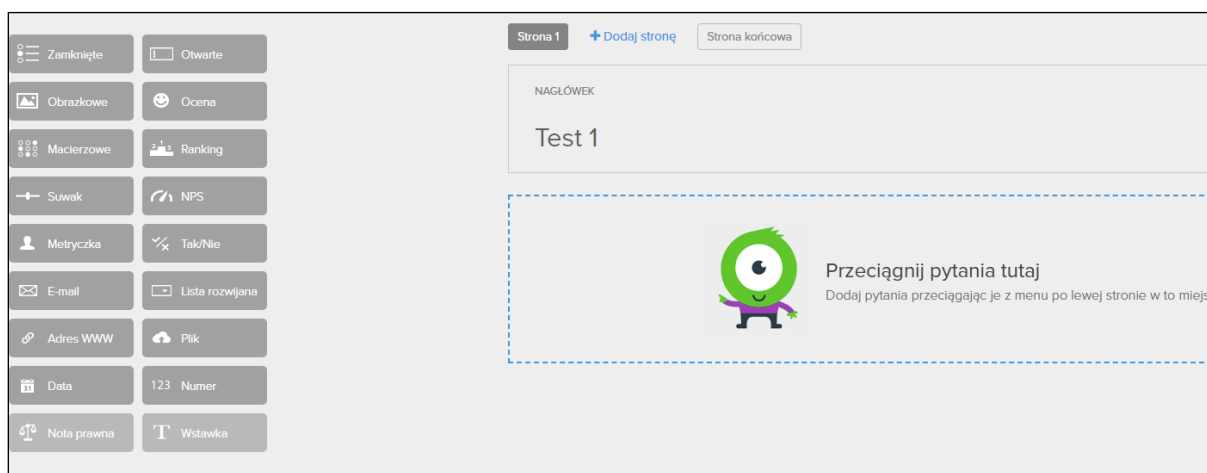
Zamknięte
Otwarte
Obrazkowe
Ocena
Macierzowe
Ranking
Suwak
NPS
Metryczka
Tak/Nie
E-mail
Lista rozwijana
Adres WWW
Plik
Data
123 Numer
Nota prawna
T Wstawka

Strona 1
+ Dodaj stronę
Strona końcowa

NAGŁÓWEK

Test 1

Przeciągnij pytania tutaj
Dodaj pytania przeciągając je z menu po lewej stronie w to miejs